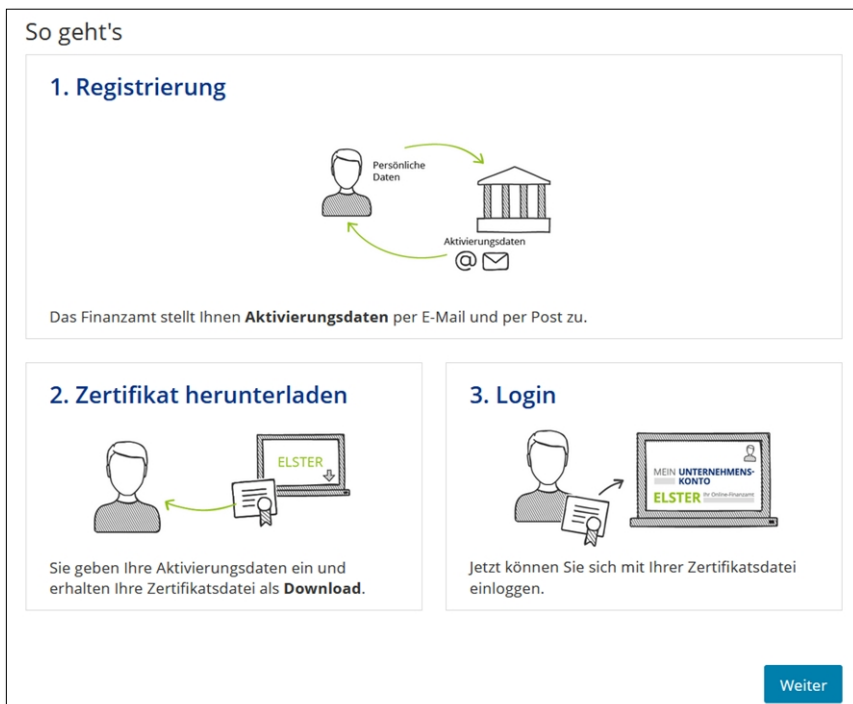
So geht's

1. Registrierung

Persönliche Daten

Aktivierungsdaten

Das Finanzamt stellt Ihnen **Aktivierungsdaten** per E-Mail und per Post zu.

2. Zertifikat herunterladen

ELSTER

Sie geben Ihre Aktivierungsdaten ein und erhalten Ihre Zertifikatsdatei als **Download**.

3. Login

MEIN UNTERNEHMENS-KONTO

ELSTER Ihr Online-Finanzamt

Jetzt können Sie sich mit Ihrer Zertifikatsdatei einloggen.

Weiter